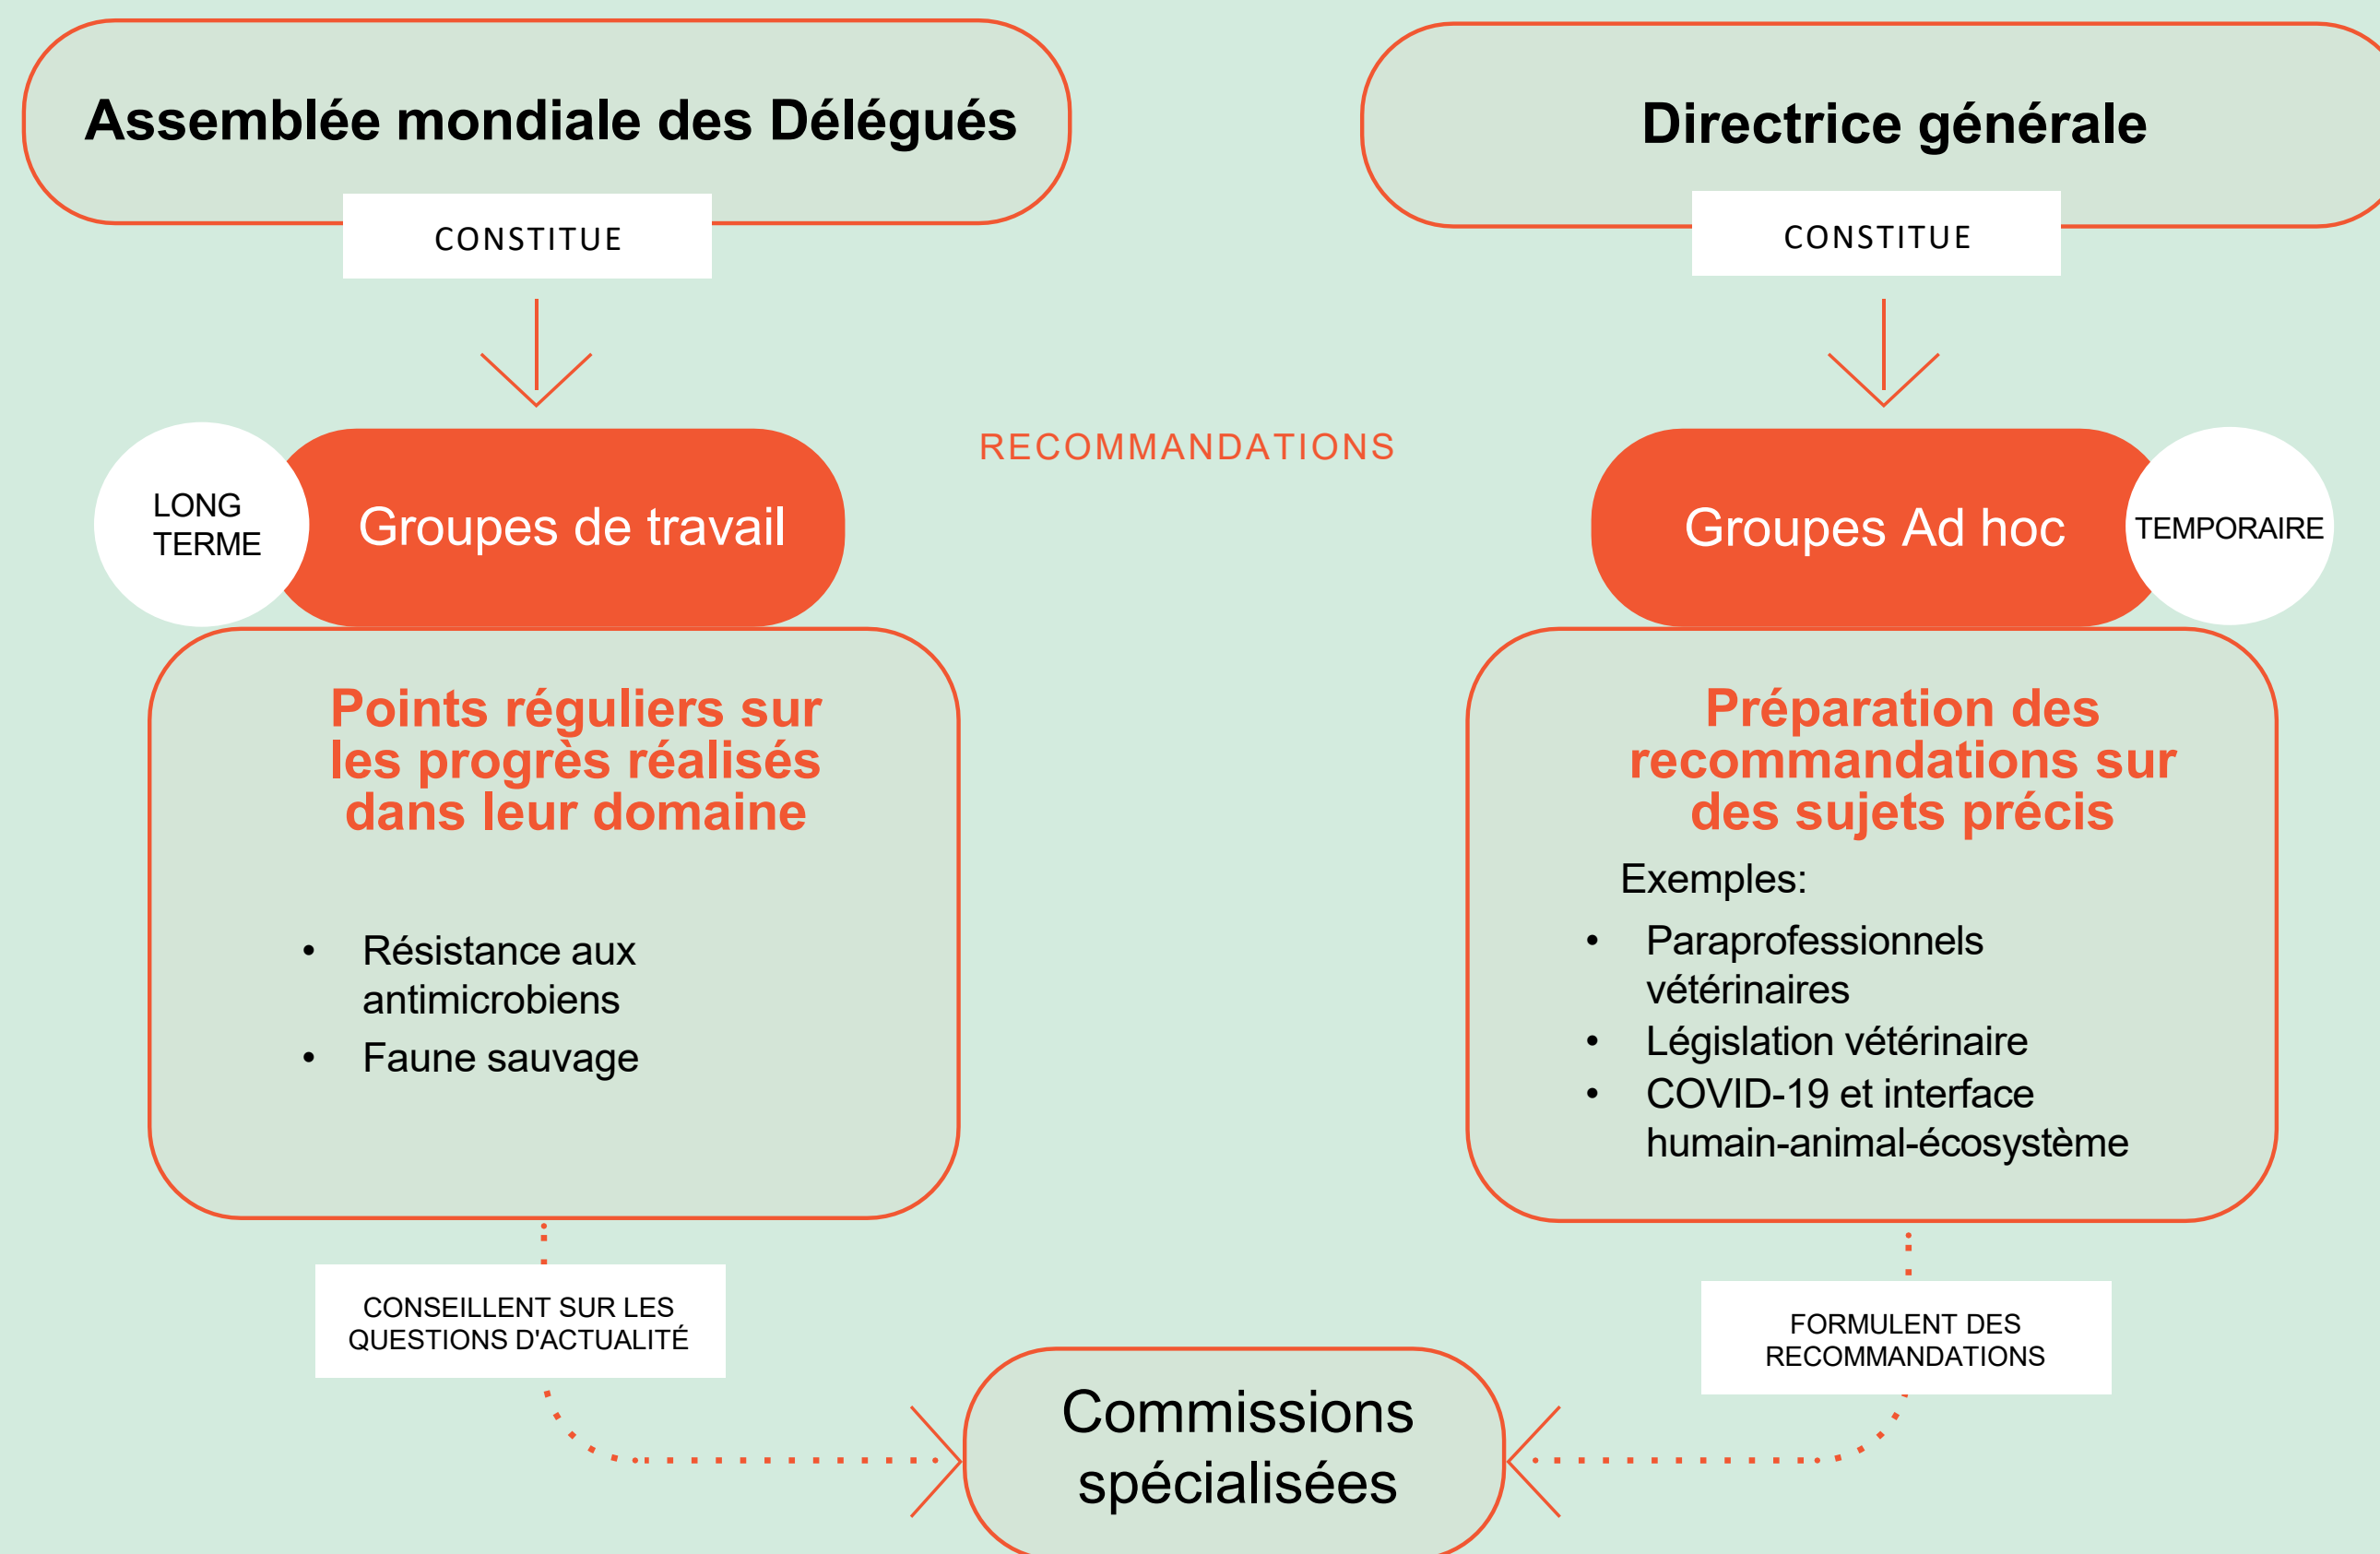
Assemblée mondiale des Délégués

CONSTITUE

Directrice générale

CONSTITUE

RECOMMANDATIONS

LONG TERME

Groupes de travail

Groupes Ad hoc

TEMPORAIRE

Points réguliers sur les progrès réalisés dans leur domaine

• Résistance aux antimicrobiens
• Faune sauvage

Préparation des recommandations sur des sujets précis

Exemples:
• Paraprofessionnels vétérinaires
• Législation vétérinaire
• COVID-19 et interface humain-animal-écosystème

CONSEILLENT SUR LES QUESTIONS D'ACTUALITÉ

FORMULENT DES RECOMMANDATIONS

Commissions spécialisées